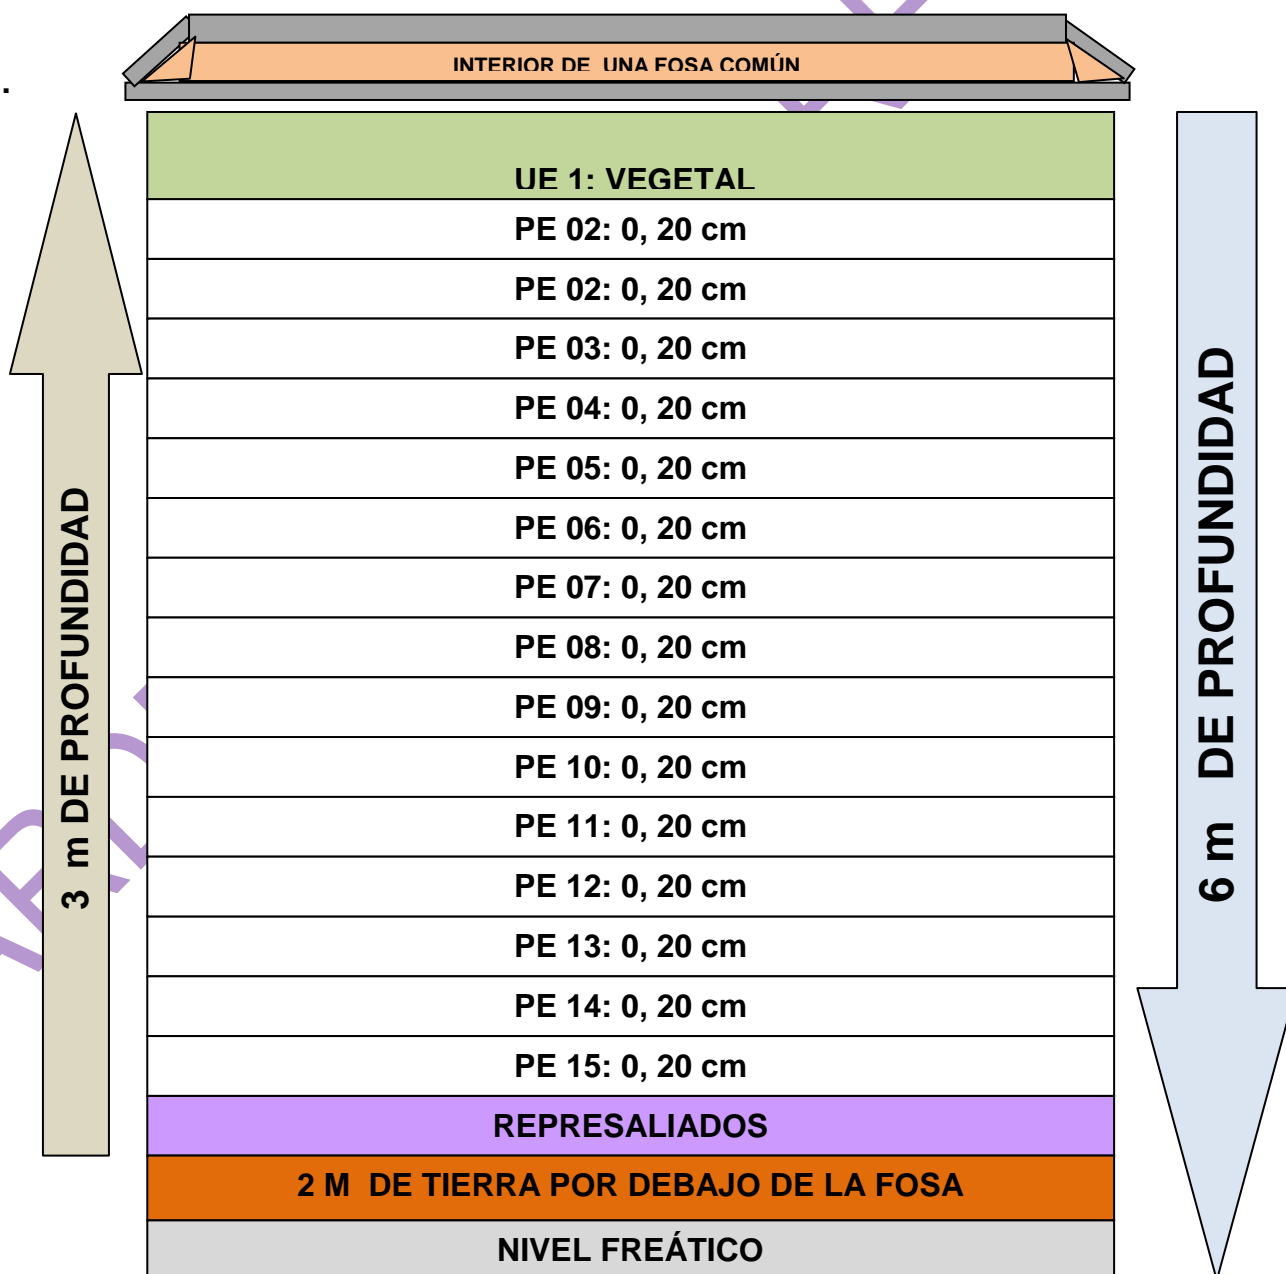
INTERIOR DE UNA FOSA COMÚN

3 m DE PROFUNDIDAD

UE 1: VEGETAL
PE 02: 0, 20 cm
PE 02: 0, 20 cm
PE 03: 0, 20 cm
PE 04: 0, 20 cm
PE 05: 0, 20 cm
PE 06: 0, 20 cm
PE 07: 0, 20 cm
PE 08: 0, 20 cm
PE 09: 0, 20 cm
PE 10: 0, 20 cm
PE 11: 0, 20 cm
PE 12: 0, 20 cm
PE 13: 0, 20 cm
PE 14: 0, 20 cm
PE 15: 0, 20 cm
REPRESALIADOS
2 M DE TIERRA POR DEBAJO DE LA FOSA
NIVEL FREÁTICO

6 m DE PROFUNDIDAD